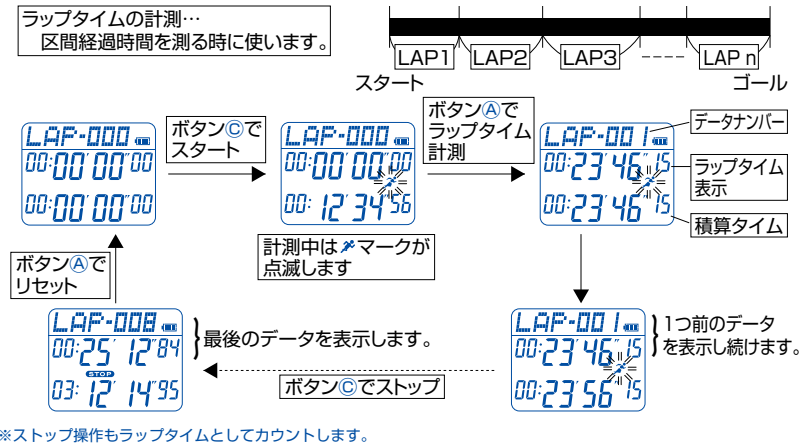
ラップタイムの計測…
区間経過時間を測る時に使います。

LAP1 LAP2 LAP3 LAP n
スタート ゴール

LAP-000
00:00'00"00
00:00'00"00

ボタンⒸで
スタート

LAP-000
00:00'00"00
00:12'34"56

ボタンⒶで
ラップタイム
計測

LAP-001
00:23'46"15
00:23'46"15

データナンバー
ラップタイム
表示
積算タイム

計測中は マークが
点滅します

ボタンⒶで
リセット

LAP-008
00:25'12"84
STOP
03:12'14"95

最後のデータを表示します。

ボタンⒸでストップ

LAP-001
00:23'46"15
00:23'56"15

1つ前のデータ
を表示し続けます。

※ストップ操作もラップタイムとしてカウントします。